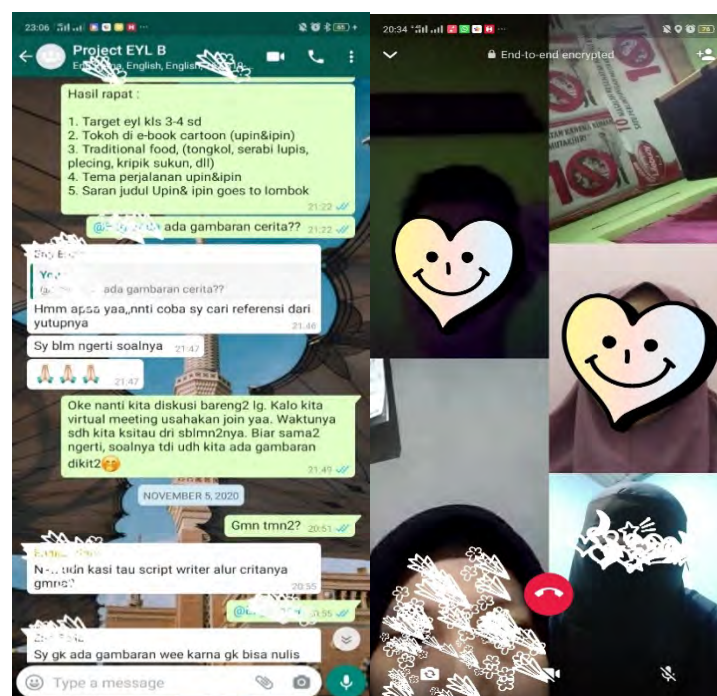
23:06

Project EYL B

Ed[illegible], English, English, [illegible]

Hasil rapat :

1. Target eyl kls 3-4 sd
2. Tokoh di e-book cartoon (upin&ipin)
3. Traditional food, (tongkol, serabi lupis, plecing, kripik sukun, dll)
4. Tema perjalanan upin&ipin
5. Saran judul Upin& ipin goes to lombok

21:22

@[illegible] ada gambaran cerita??

21:22

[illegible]

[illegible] ada gambaran cerita??

Hmm apsa yaa,,nnti coba sy cari referensi dari yutupnya

21:46

Sy blm ngerti soalnya

21:47

🙏🙏🙏

21:47

Oke nanti kita diskusi bareng2 lg. Kalo kita virtual meeting usahakan join yaa. Waktunya sdh kita ksitau dri sblmn2nya. Biar sama2 ngerti, soalnya tdi udh kita ada gambaran dikit2😉

21:49

NOVEMBER 5, 2020

Gmn tmn2?

20:51

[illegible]

N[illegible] udh kasi tau script writer alur critanya gmne?

20:55

@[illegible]

20:55

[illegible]

Sy gk ada gambaran wee karna gk bisa nulis

Type a message

20:34

End-to-end encrypted